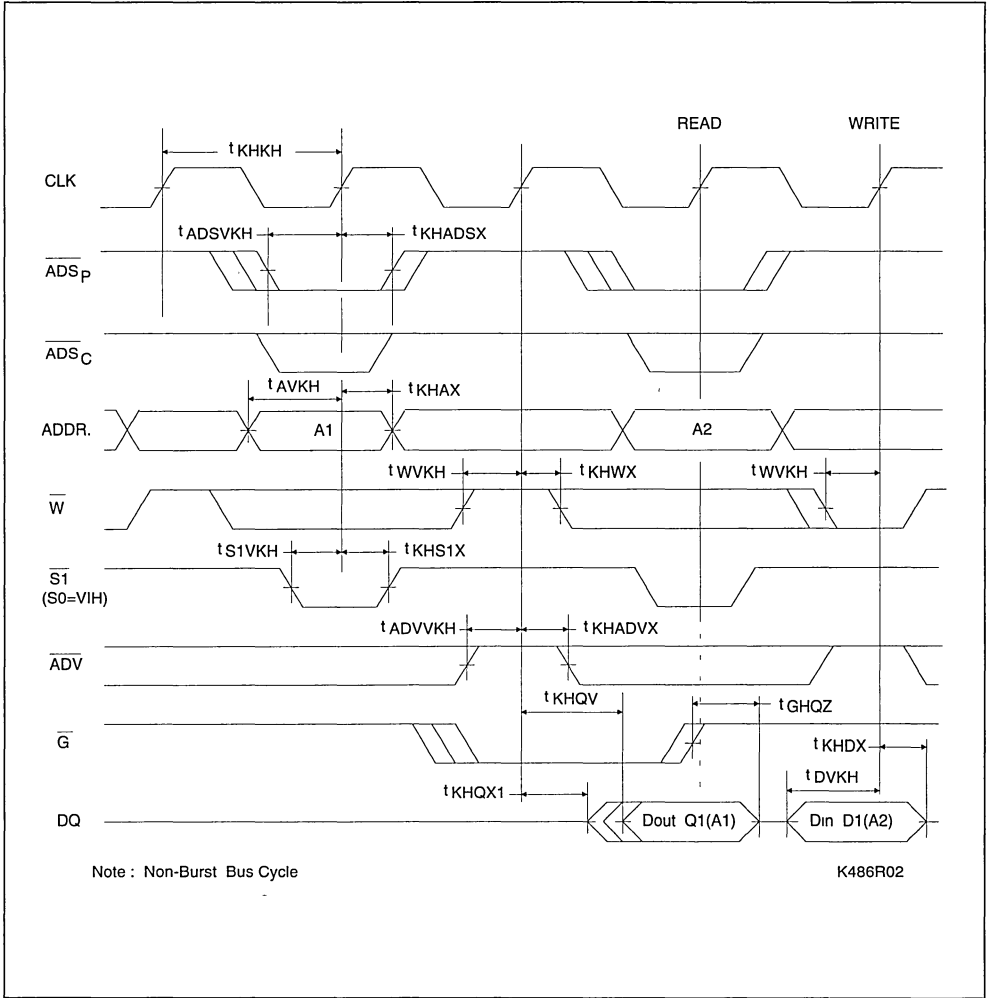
READ

WRITE

$t_{KHKH}$

CLK

$t_{ADSVKH}$

$t_{KHADSX}$

$\overline{ADS}_P$

$\overline{ADS}_C$

$t_{AVKH}$

$t_{KHAX}$

ADDR.

A1

A2

$t_{WVKH}$

$t_{KHWX}$

$t_{WVKH}$

$\overline{W}$

$t_{S1VKH}$

$t_{KHS1X}$

$\overline{S1}$ (S0=VIH)

$t_{ADVVKH}$

$t_{KHADVX}$

$\overline{ADV}$

$t_{KHQV}$

$t_{GHQZ}$

$\overline{G}$

$t_{KHDX}$

$t_{DVKH}$

$t_{KHQX1}$

DQ

Dout Q1(A1)

Din D1(A2)

Note : Non-Burst Bus Cycle

K486R02